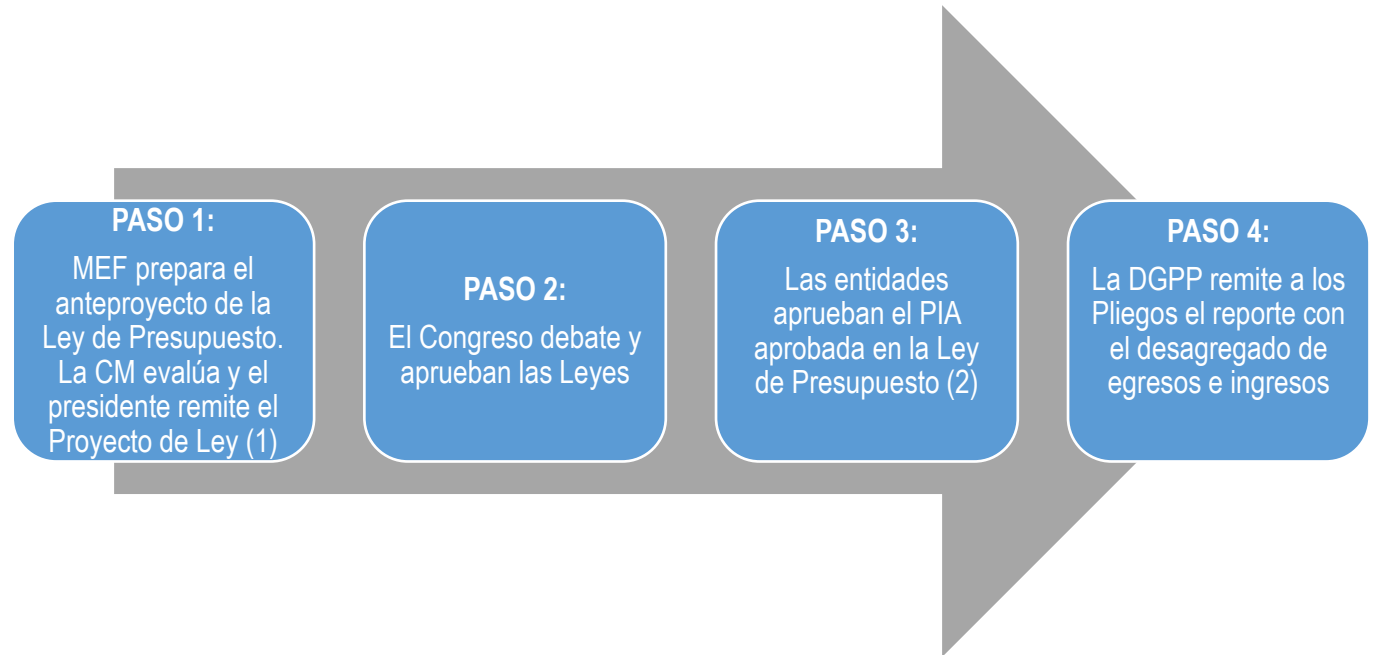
PASO 1:
MEF prepara el anteproyecto de la Ley de Presupuesto. La CM evalúa y el presidente remite el Proyecto de Ley (1)

PASO 2:
El Congreso debate y aprueban las Leyes

PASO 3:
Las entidades aprueban el PIA aprobada en la Ley de Presupuesto (2)

PASO 4:
La DGPP remite a los Pliegos el reporte con el desagregado de egresos e ingresos